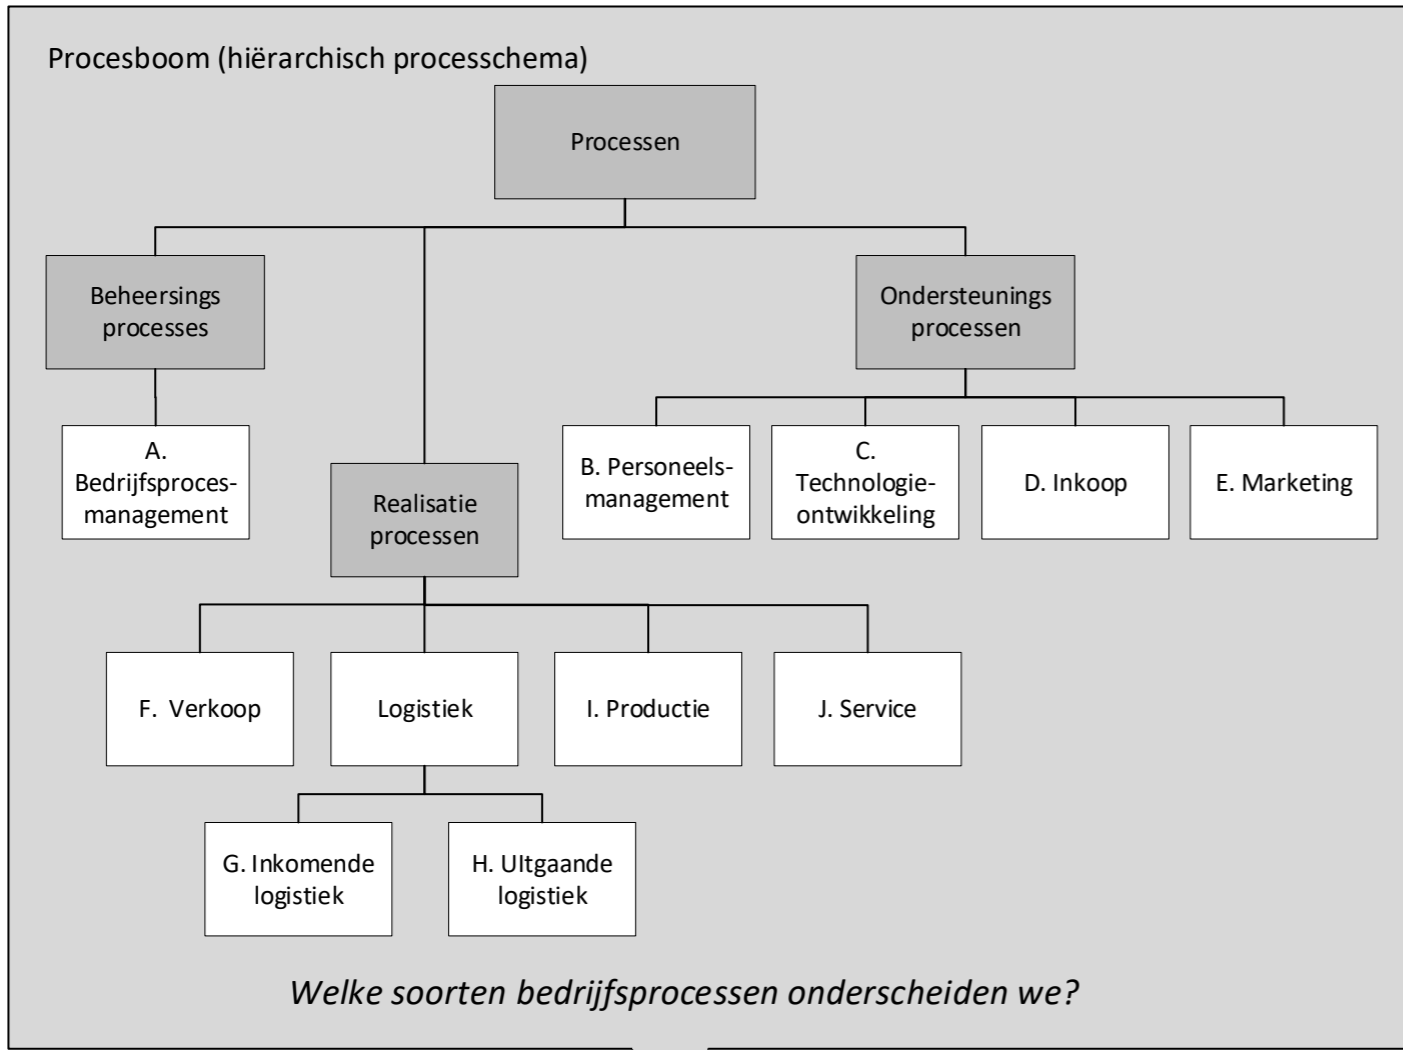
Procesboom (hiërarchisch processchema)

Processen

Beheersings processes

A. Bedrijfsproces-management

Realisatie processen

Ondersteunings processen

B. Personeels-management

C. Technologie-ontwikkeling

D. Inkoop

E. Marketing

F. Verkoop

Logistiek

I. Productie

J. Service

G. Inkomende logistiek

H. Uitgaande logistiek

*Welke soorten bedrijfsprocessen onderscheiden we?*